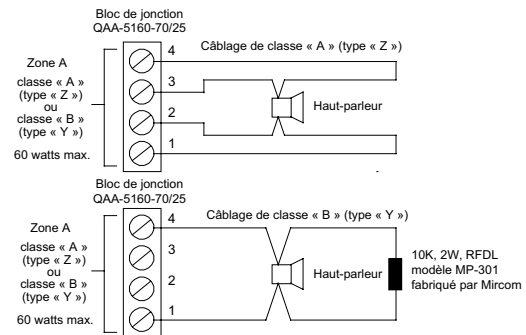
Bloc de jonction
QAA-5160-70/25

Zone A

classe « A »
(type « Z »)
ou
classe « B »
(type « Y »)

60 watts max.

4
3
2
1

Câblage de classe « A » (type « Z »)

Haut-parleur

Bloc de jonction
QAA-5160-70/25

Zone A

classe « A »
(type « Z »)
ou
classe « B »
(type « Y »)

60 watts max.

4
3
2
1

Câblage de classe « B » (type « Y »)

Haut-parleur

10K, 2W, RFDL
modèle MP-301
fabriqué par Mircom